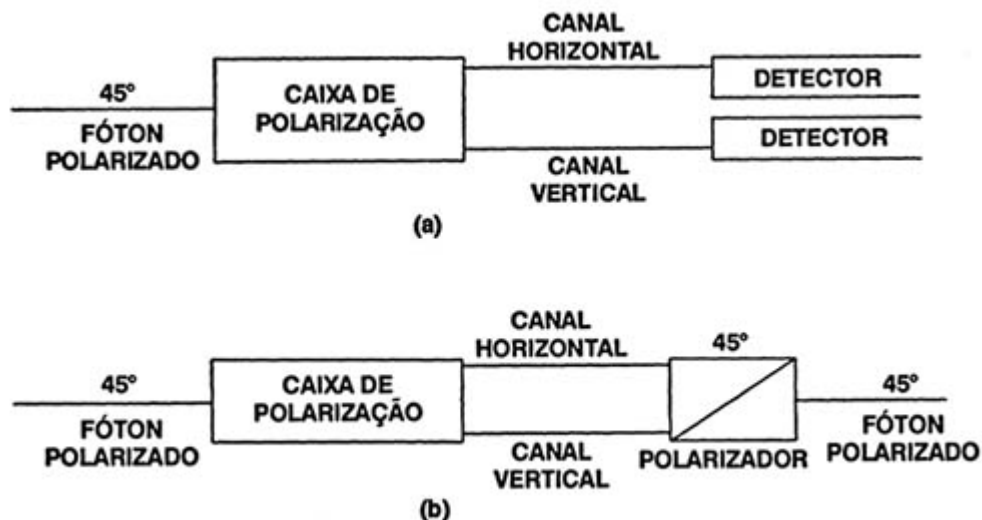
CANAL HORIZONTAL

45°

FÓTON POLARIZADO

CAIXA DE POLARIZAÇÃO

DETECTOR

DETECTOR

CANAL VERTICAL

(a)

CANAL HORIZONTAL

45°

45°

FÓTON POLARIZADO

CAIXA DE POLARIZAÇÃO

45°

FÓTON POLARIZADO

CANAL VERTICAL

POLARIZADOR

(b)